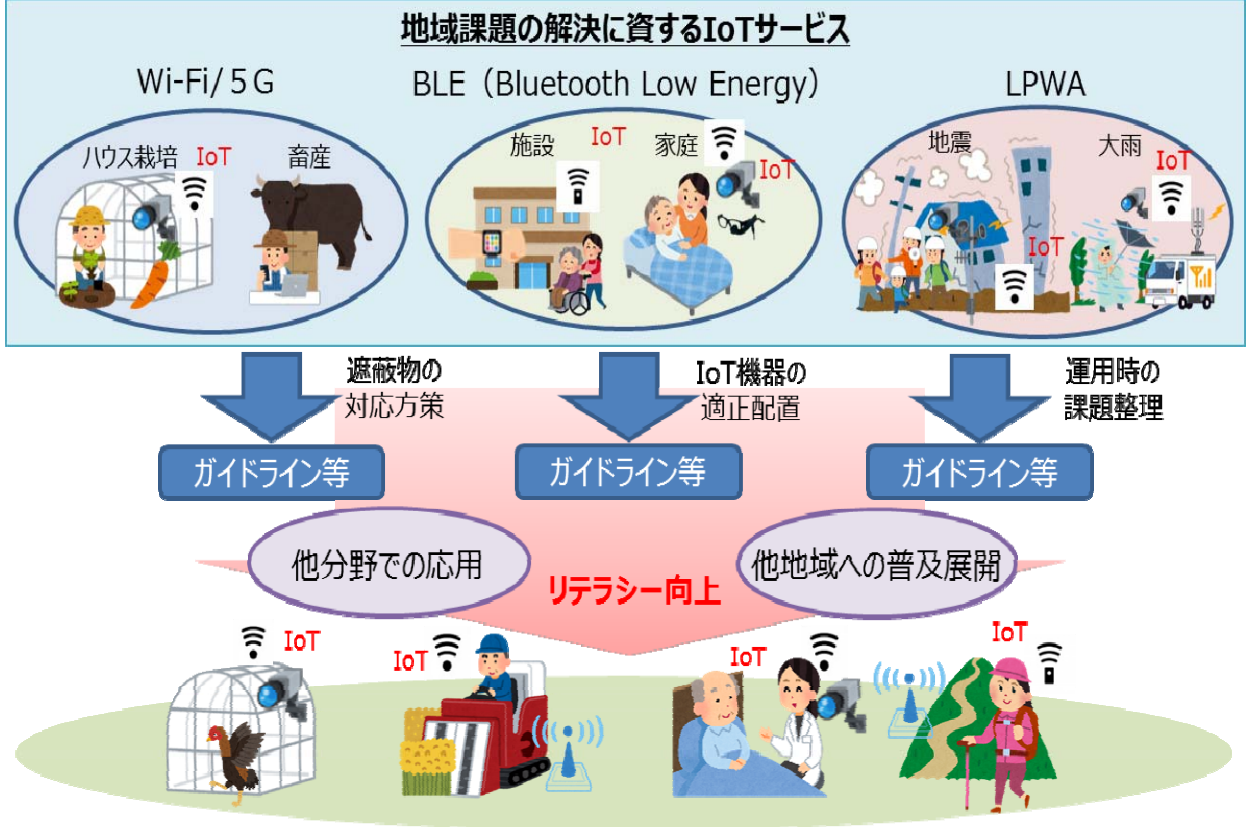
地域課題の解決に資するIoTサービス

Wi-Fi/５G

ハウス栽培 IoT 畜産

BLE（Bluetooth Low Energy）

施設 IoT 家庭 IoT

LPWA

地震 大雨 IoT IoT

遮蔽物の対応方策

IoT機器の適正配置

運用時の課題整理

ガイドライン等

ガイドライン等

ガイドライン等

他分野での応用

他地域への普及展開

リテラシー向上

IoT

IoT

IoT

IoT